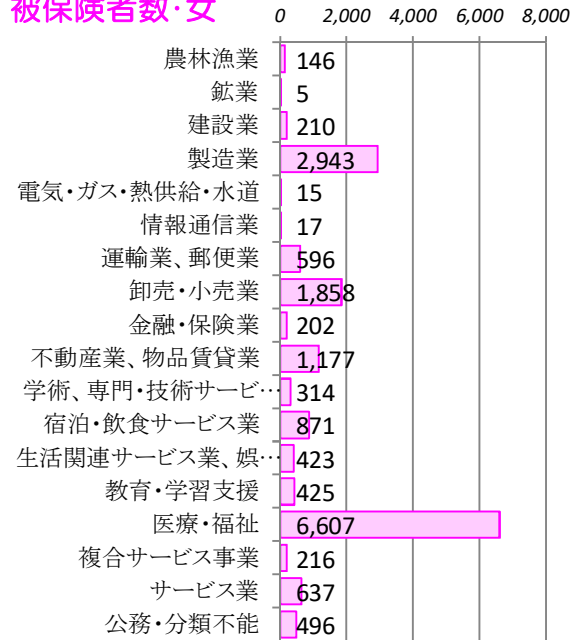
被保険者数･女

0 2,000 4,000 6,000 8,000

| | |
|---|---|
| 農林漁業 | 146 |
| 鉱業 | 5 |
| 建設業 | 210 |
| 製造業 | 2,943 |
| 電気･ガス･熱供給･水道 | 15 |
| 情報通信業 | 17 |
| 運輸業、郵便業 | 596 |
| 卸売･小売業 | 1,858 |
| 金融･保険業 | 202 |
| 不動産業、物品賃貸業 | 1,177 |
| 学術、専門･技術サービ… | 314 |
| 宿泊･飲食サービス業 | 871 |
| 生活関連サービス業、娯… | 423 |
| 教育･学習支援 | 425 |
| 医療･福祉 | 6,607 |
| 複合サービス事業 | 216 |
| サービス業 | 637 |
| 公務･分類不能 | 496 |